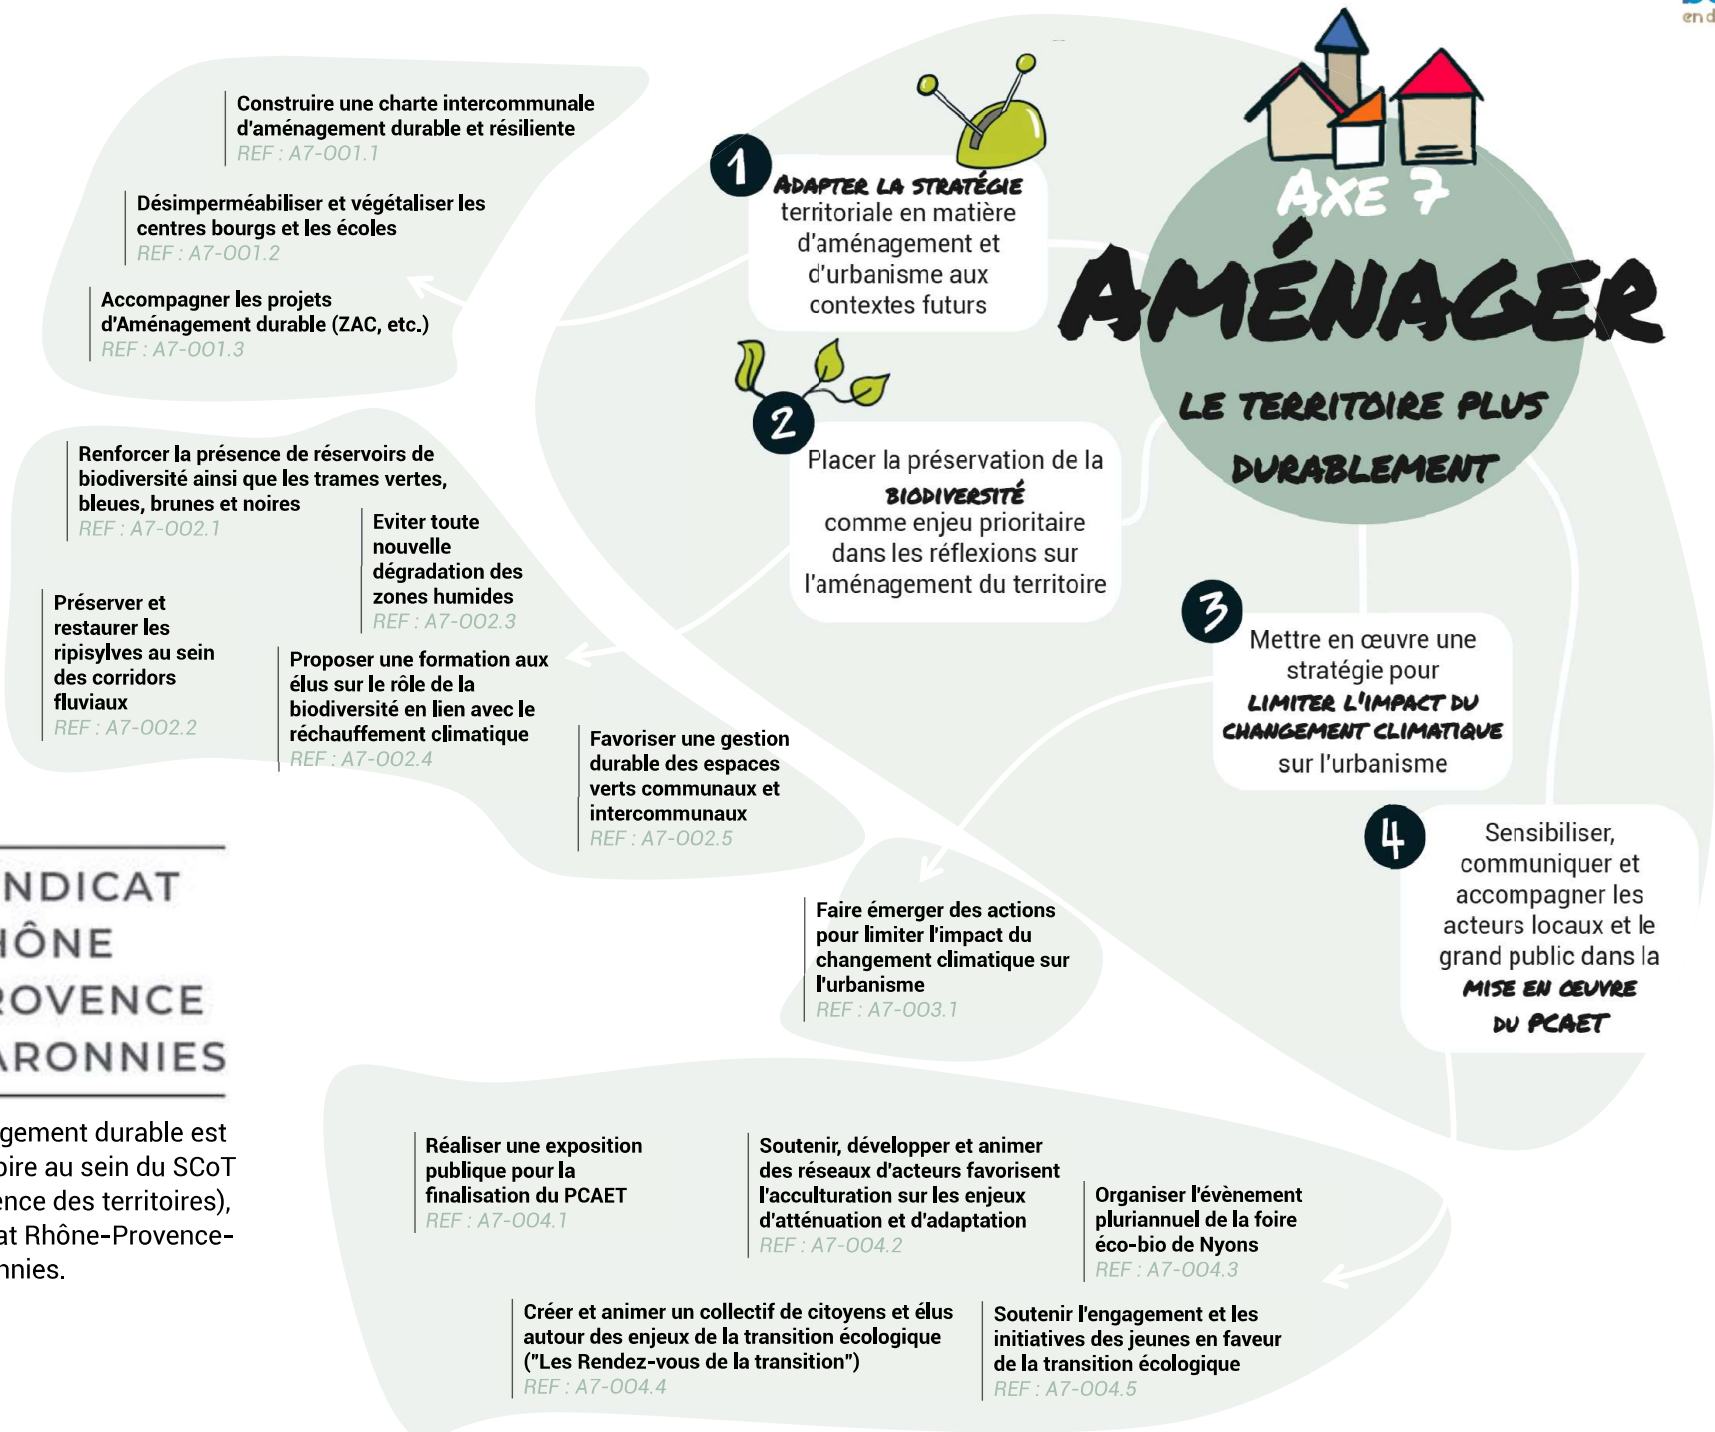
end

AXE 7
AMÉNAGER
LE TERRITOIRE PLUS DURABLEMENT

1
ADAPTER LA STRATÉGIE territoriale en matière d'aménagement et d'urbanisme aux contextes futurs

Construire une charte intercommunale d'aménagement durable et résiliente
REF : A7-001.1

Désimperméabiliser et végétaliser les centres bourgs et les écoles
REF : A7-001.2

Accompagner les projets d'Aménagement durable (ZAC, etc.)
REF : A7-001.3

2
Placer la préservation de la BIODIVERSITÉ comme enjeu prioritaire dans les réflexions sur l'aménagement du territoire

Renforcer la présence de réservoirs de biodiversité ainsi que les trames vertes, bleues, brunes et noires
REF : A7-002.1

Eviter toute nouvelle dégradation des zones humides
REF : A7-002.3

Préserver et restaurer les ripisylves au sein des corridors fluviaux
REF : A7-002.2

Proposer une formation aux élus sur le rôle de la biodiversité en lien avec le réchauffement climatique
REF : A7-002.4

Favoriser une gestion durable des espaces verts communaux et intercommunaux
REF : A7-002.5

3
Mettre en œuvre une stratégie pour LIMITER L'IMPACT DU CHANGEMENT CLIMATIQUE sur l'urbanisme

Faire émerger des actions pour limiter l'impact du changement climatique sur l'urbanisme
REF : A7-003.1

4
Sensibiliser, communiquer et accompagner les acteurs locaux et le grand public dans la MISE EN ŒUVRE DU PCAET

NDICAT
HÔNE
ROVENCE
ARONNIES

gement durable est
oire au sein du SCoT
ence des territoires),
at Rhône-Provence-
nnies.

Réaliser une exposition publique pour la finalisation du PCAET
REF : A7-004.1

Soutenir, développer et animer des réseaux d'acteurs favorisent l'acculturation sur les enjeux d'atténuation et d'adaptation
REF : A7-004.2

Organiser l'évènement pluriannuel de la foire éco-bio de Nyons
REF : A7-004.3

Créer et animer un collectif de citoyens et élus autour des enjeux de la transition écologique ("Les Rendez-vous de la transition")
REF : A7-004.4

Soutenir l'engagement et les initiatives des jeunes en faveur de la transition écologique
REF : A7-004.5